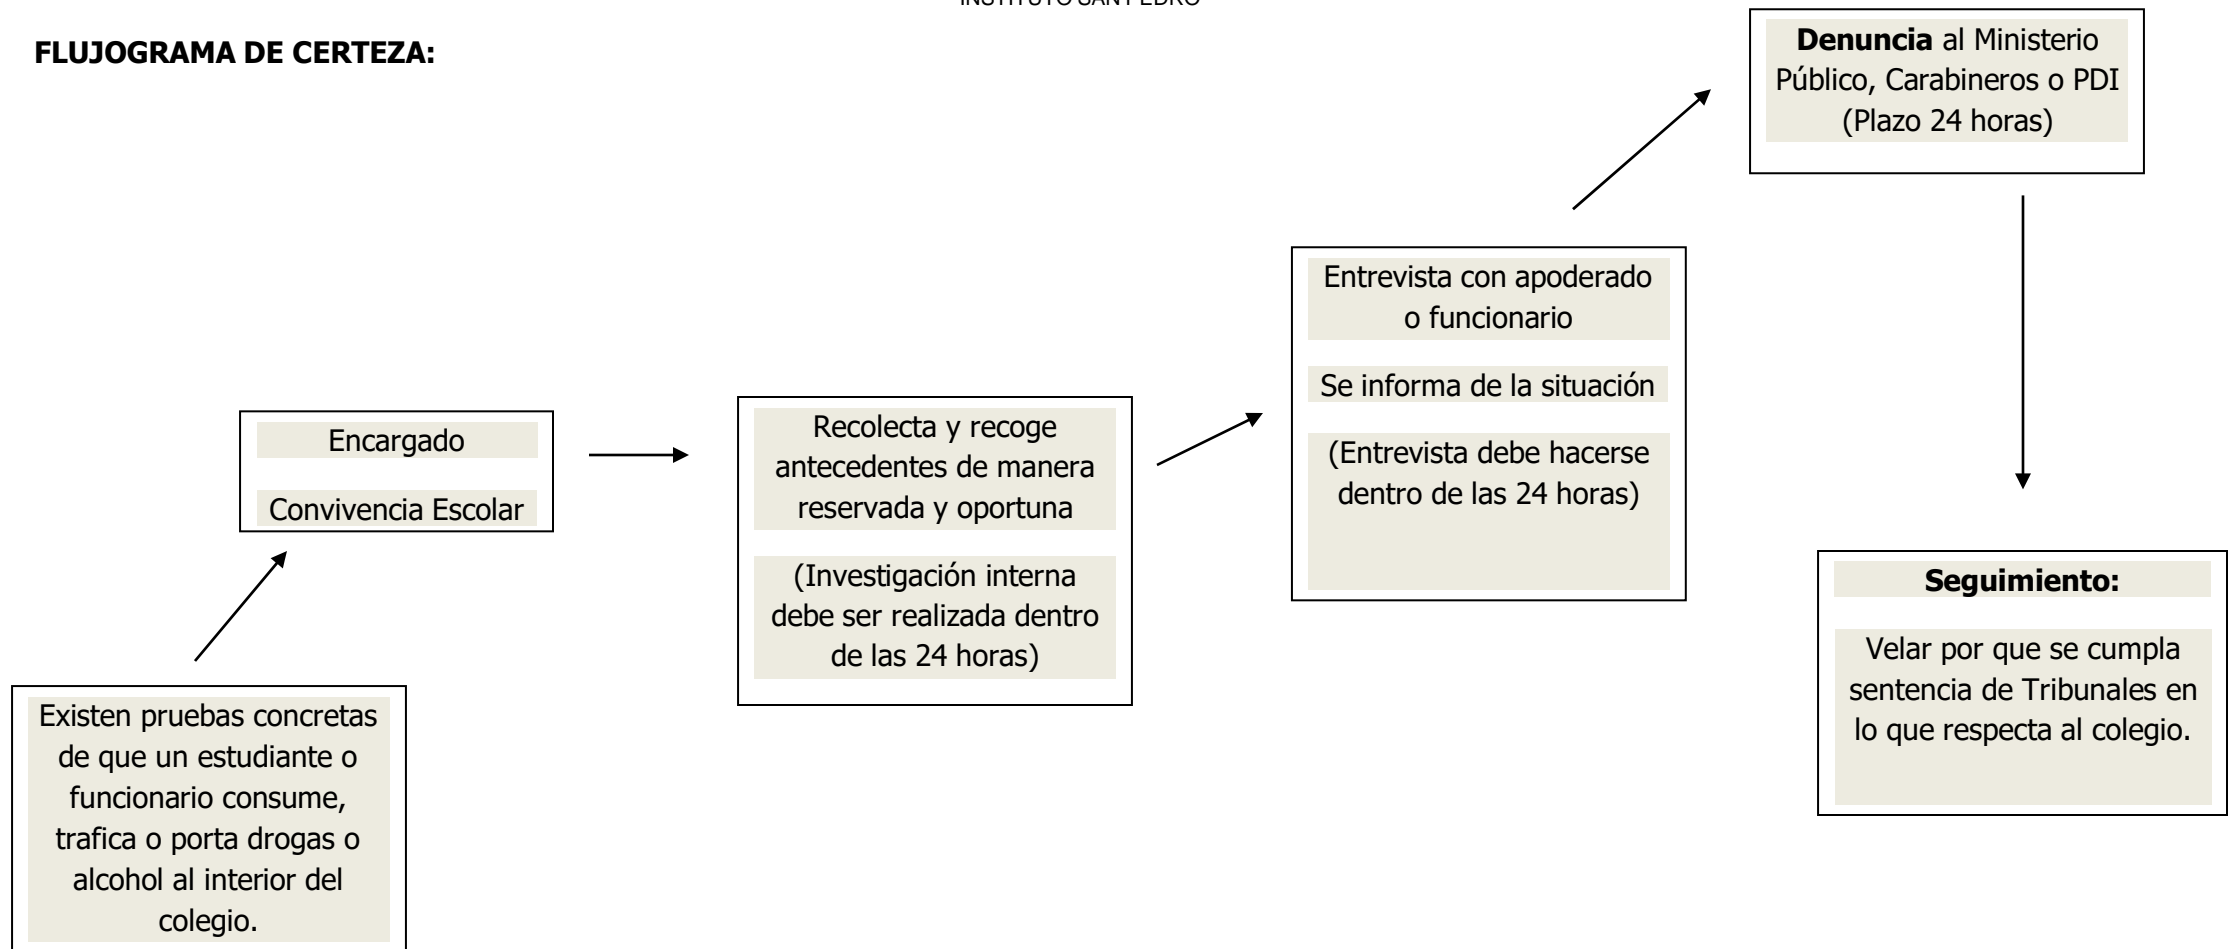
INSTITUTO SAN PEDRO

**FLUJOGRAMA DE CERTEZA:**

Existen pruebas concretas de que un estudiante o funcionario consume, trafica o porta drogas o alcohol al interior del colegio.

Encargado

Convivencia Escolar

Recolecta y recoge antecedentes de manera reservada y oportuna

(Investigación interna debe ser realizada dentro de las 24 horas)

Entrevista con apoderado o funcionario

Se informa de la situación

(Entrevista debe hacerse dentro de las 24 horas)

**Denuncia** al Ministerio Público, Carabineros o PDI (Plazo 24 horas)

**Seguimiento:**

Velar por que se cumpla sentencia de Tribunales en lo que respecta al colegio.